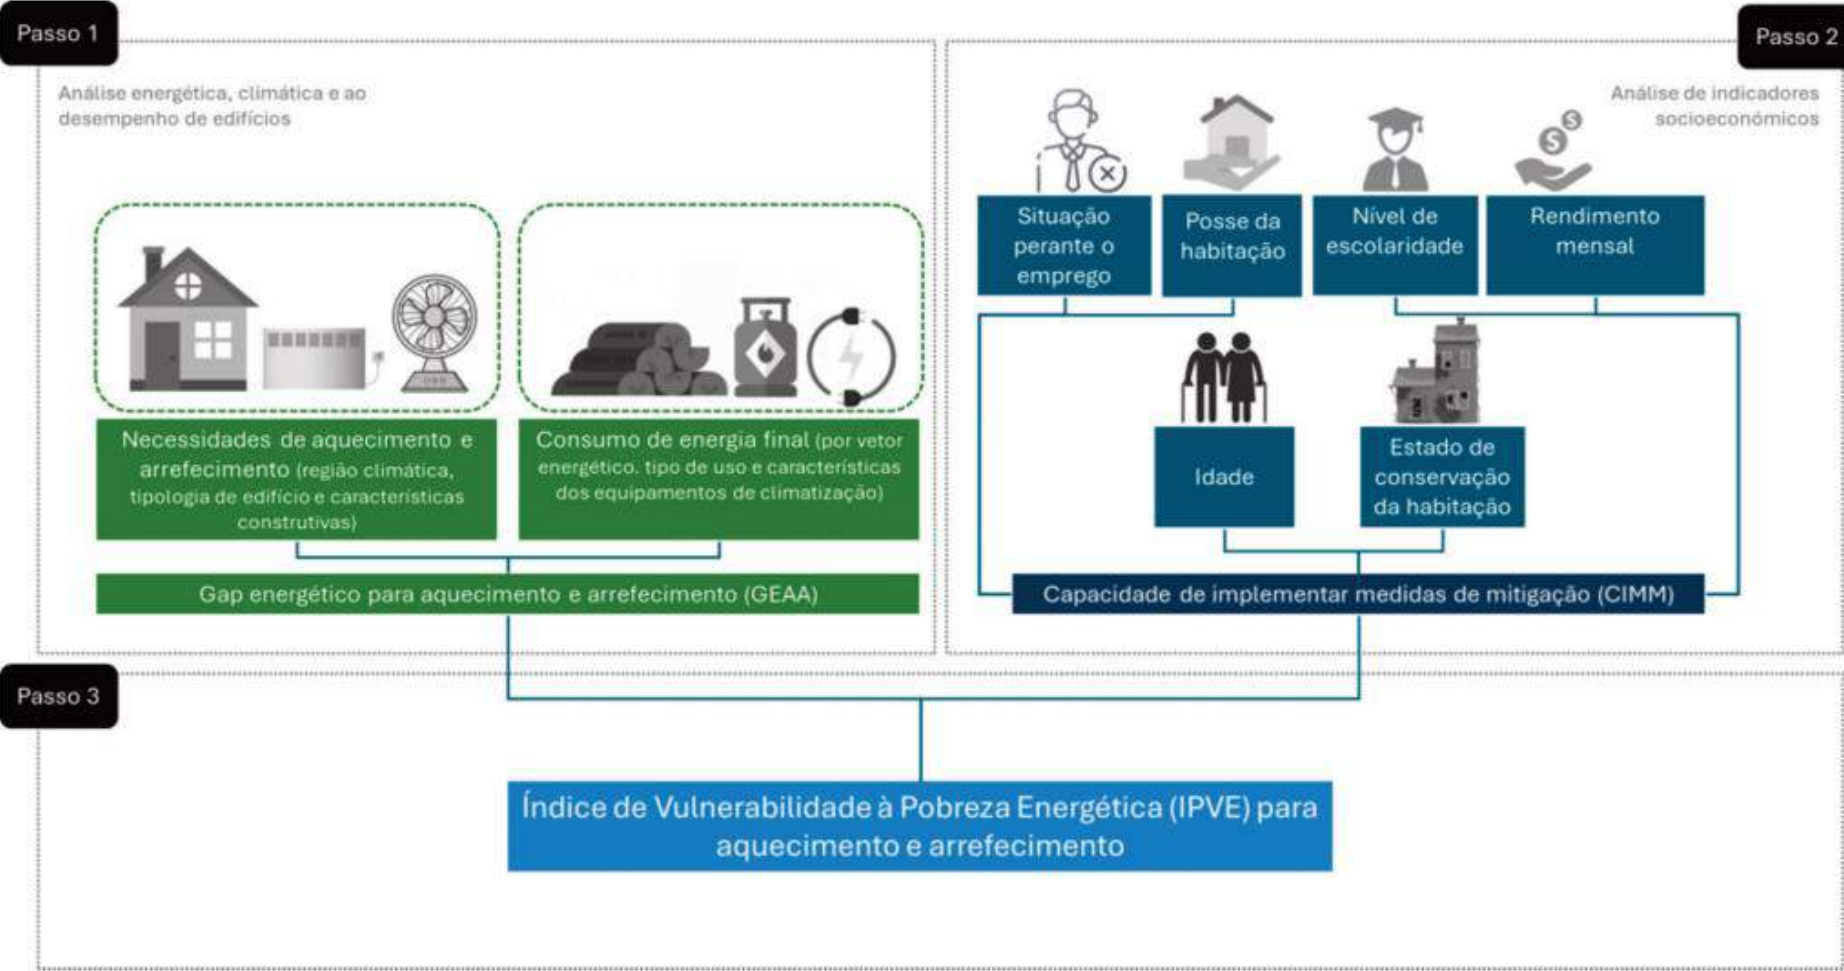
Passo 1

Análise energética, climática e ao desempenho de edifícios

Necessidades de aquecimento e arrefecimento (região climática, tipologia de edifício e características construtivas)

Consumo de energia final (por vetor energético. tipo de uso e características dos equipamentos de climatização)

Gap energético para aquecimento e arrefecimento (GEAA)

Passo 2

Análise de indicadores socioeconómicos

Situação perante o emprego

Posse da habitação

Nível de escolaridade

Rendimento mensal

Idade

Estado de conservação da habitação

Capacidade de implementar medidas de mitigação (CIMM)

Passo 3

Índice de Vulnerabilidade à Pobreza Energética (IPVE) para aquecimento e arrefecimento